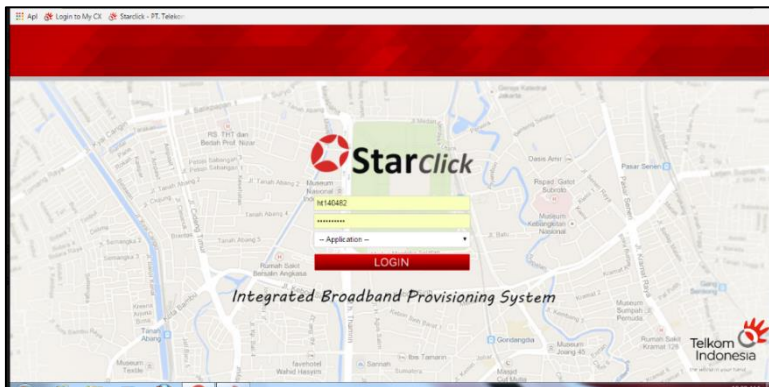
Apl Login to My CX Starclick - PT. Telekom

StarClick

ht140482

••••••••••

-- Application --

LOGIN

Integrated Broadband Provisioning System

RS. TNT dan Bedah Prof. Nizar

Museum Nasional

Rumah Sakit Bersalin Angkasa

Gereja Katedral Jakarta

Pasar Senen

Rapat Galot Subroto

Museum Kebangkitan Nasional

Museum Sumpah Pemuda

Rumah Sakit Kramat 128

Museum Joang 45

Gondangdia

Museum Textile

Tanah Abang

Telkom Indonesia